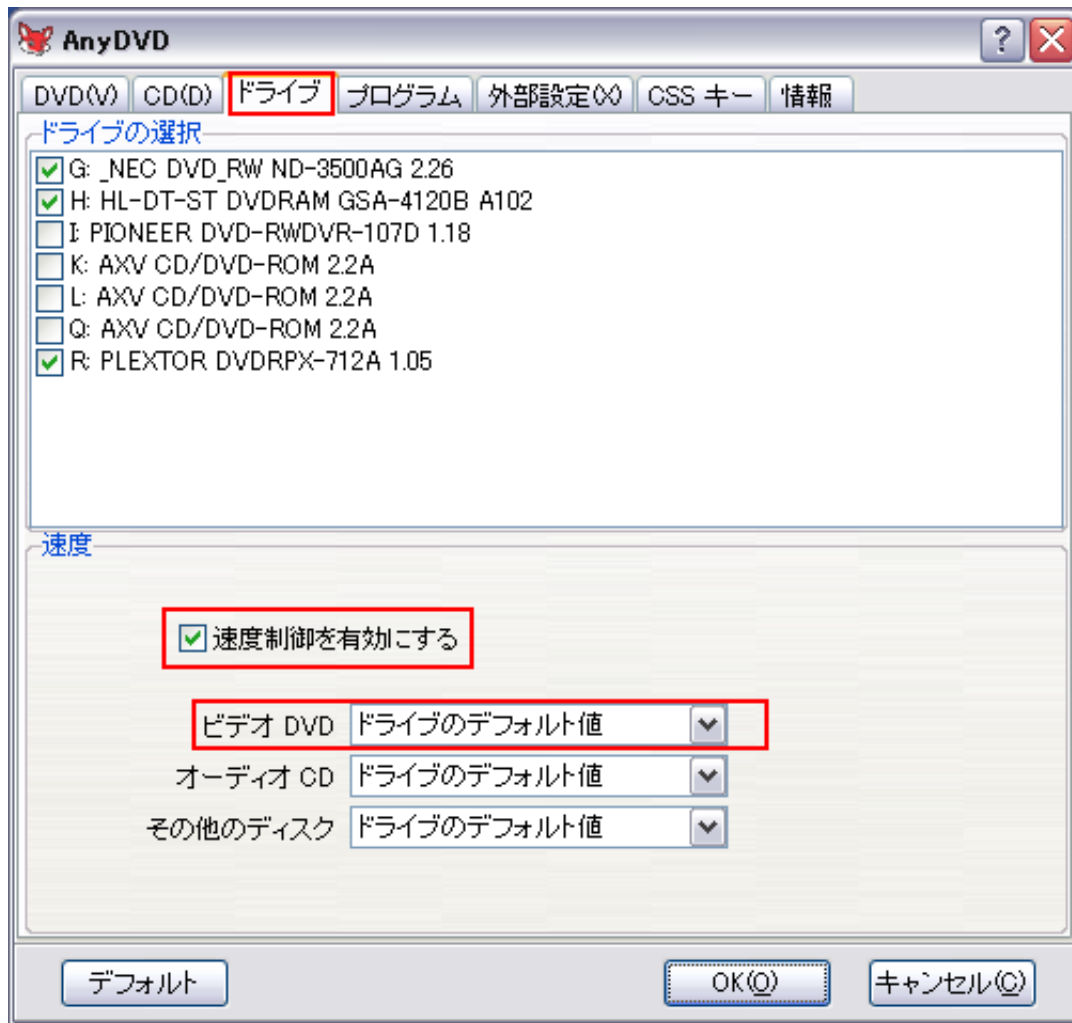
AnyDVD

? X

DVD(V) CD(D) ドライブ プログラム 外部設定(X) CSS キー 情報

ドライブの選択

G: _NEC DVD_RW ND-3500AG 2.26
H: HL-DT-ST DVDRAM GSA-4120B A102
I: PIONEER DVD-RWDVR-107D 1.18
K: AXV CD/DVD-ROM 2.2A
L: AXV CD/DVD-ROM 2.2A
Q: AXV CD/DVD-ROM 2.2A
R: PLEXTOR DVDRPX-712A 1.05

速度

速度制御を有効にする

ビデオ DVD ドライブのデフォルト値
オーディオ CD ドライブのデフォルト値
その他のディスク ドライブのデフォルト値

デフォルト OK(O) キャンセル(C)